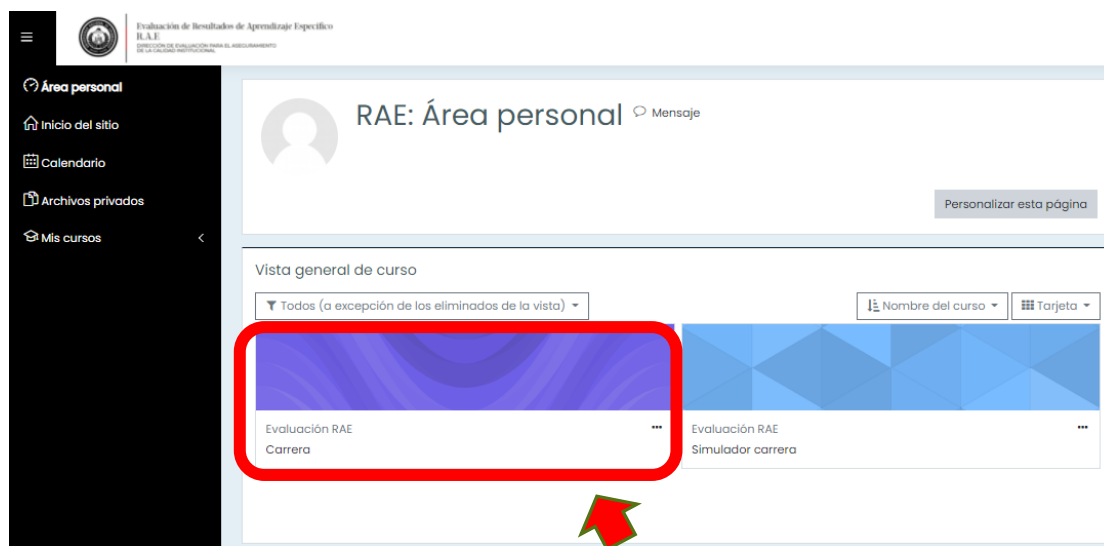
Evaluación de Resultados de Aprendizaje Específico
R.A.E
DIRECCIÓN DE EVALUACIÓN PARA EL ASEGURAMIENTO DE LA CALIDAD INSTITUCIONAL

Área personal
Inicio del sitio
Calendario
Archivos privados
Mis cursos

RAE: Área personal
Mensaje

Personalizar esta página

Vista general de curso

Todos (a excepción de los eliminados de la vista)
Nombre del curso
Tarjeta

Evaluación RAE
Carrera

Evaluación RAE
Simulador carrera